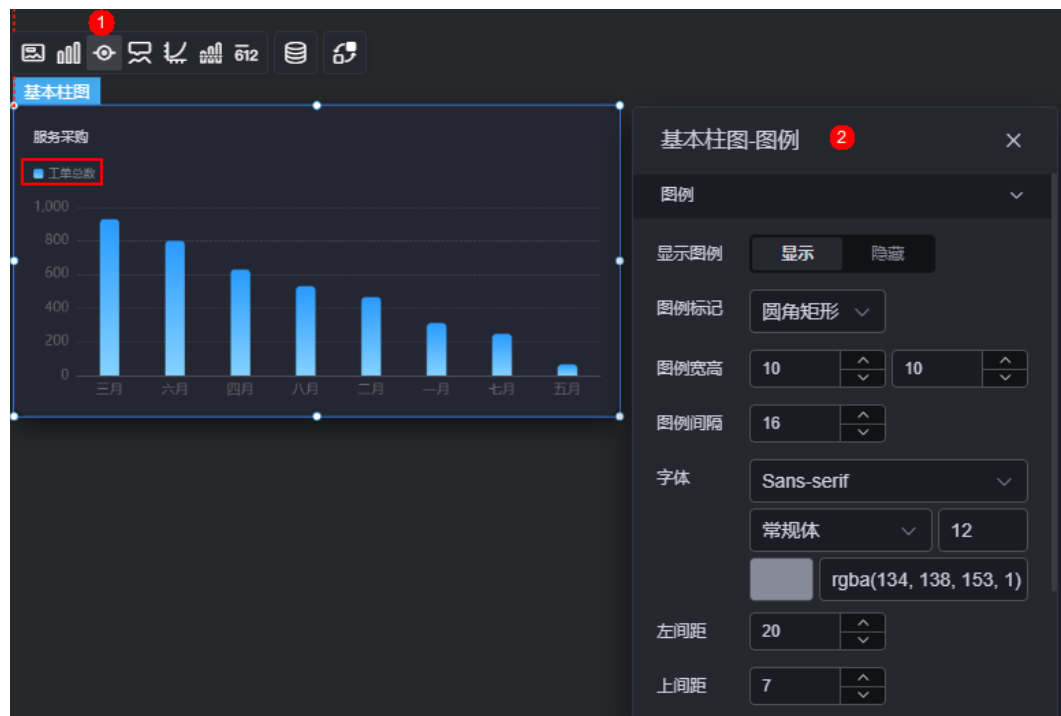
1

612

基本柱图

服务采购

工单总数

1,000
800
600
400
200
0

三月 六月 四月 八月 二月 一月 七月 五月

基本柱图-图例 2

图例

显示图例 显示 隐藏

图例标记 圆角矩形

图例宽高 10 10

图例间隔 16

字体 Sans-serif

常规体 12

rgba(134, 138, 153, 1)

左间距 20

上间距 7